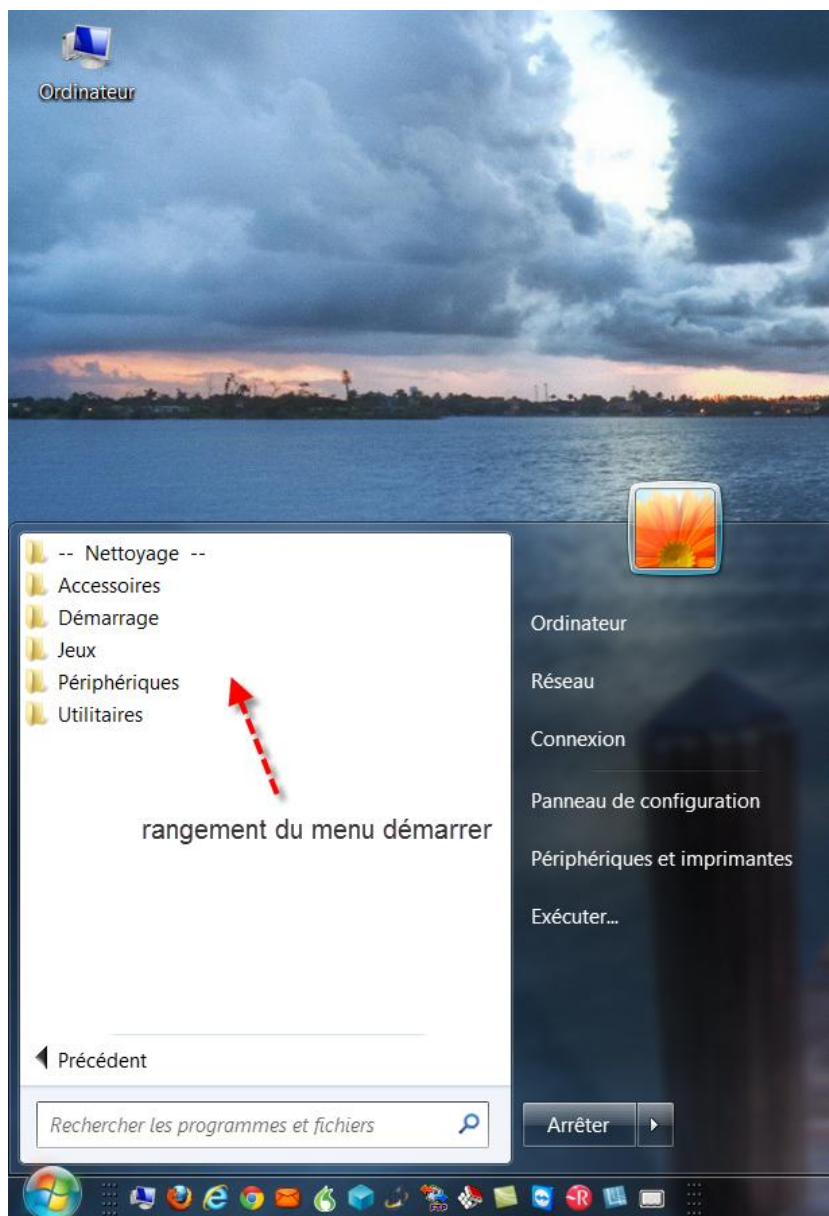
Ordinateur

-- Nettoyage --
Accessoires
Démarrage
Jeux
Périphériques
Utilitaires

rangement du menu démarrer

Précédent

Rechercher les programmes et fichiers

Ordinateur
Réseau
Connexion
Panneau de configuration
Périphériques et imprimantes
Exécuter...

Arrêter